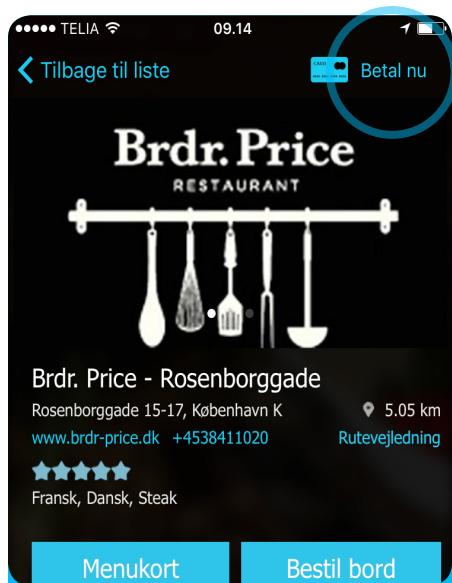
●●●●● TELIA 09.14

Tilbage til liste

CARD

Betal nu

Brdr. Price

RESTAURANT

Brdr. Price - Rosenborggade

Rosenborggade 15-17, København K

5.05 km

www.brdr-price.dk +4538411020

Rutevejledning

Fransk, Dansk, Steak

Menukort

Bestil bord